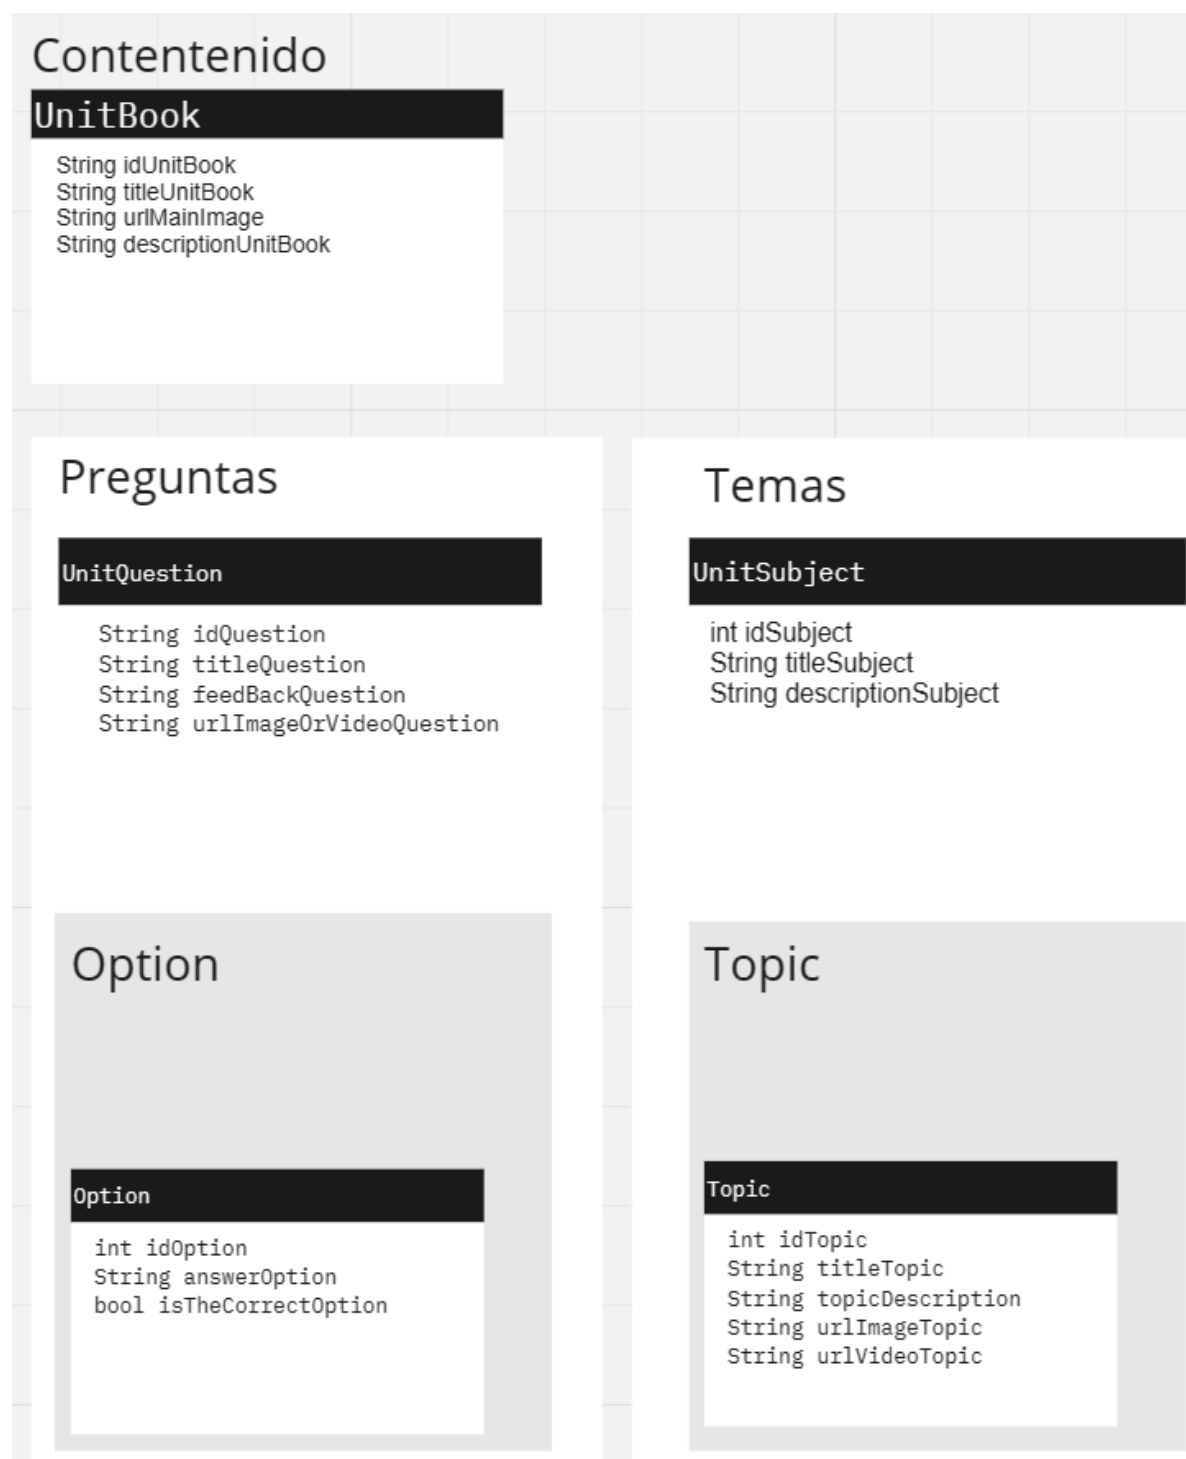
Contentenido

UnitBook

String idUnitBook
String titleUnitBook
String urlMainImage
String descriptionUnitBook

Preguntas

UnitQuestion

String idQuestion
String titleQuestion
String feedBackQuestion
String urlImageOrVideoQuestion

Option

Option

int idOption
String answerOption
bool isTheCorrectOption

Temas

UnitSubject

int idSubject
String titleSubject
String descriptionSubject

Topic

Topic

int idTopic
String titleTopic
String topicDescription
String urlImageTopic
String urlVideoTopic